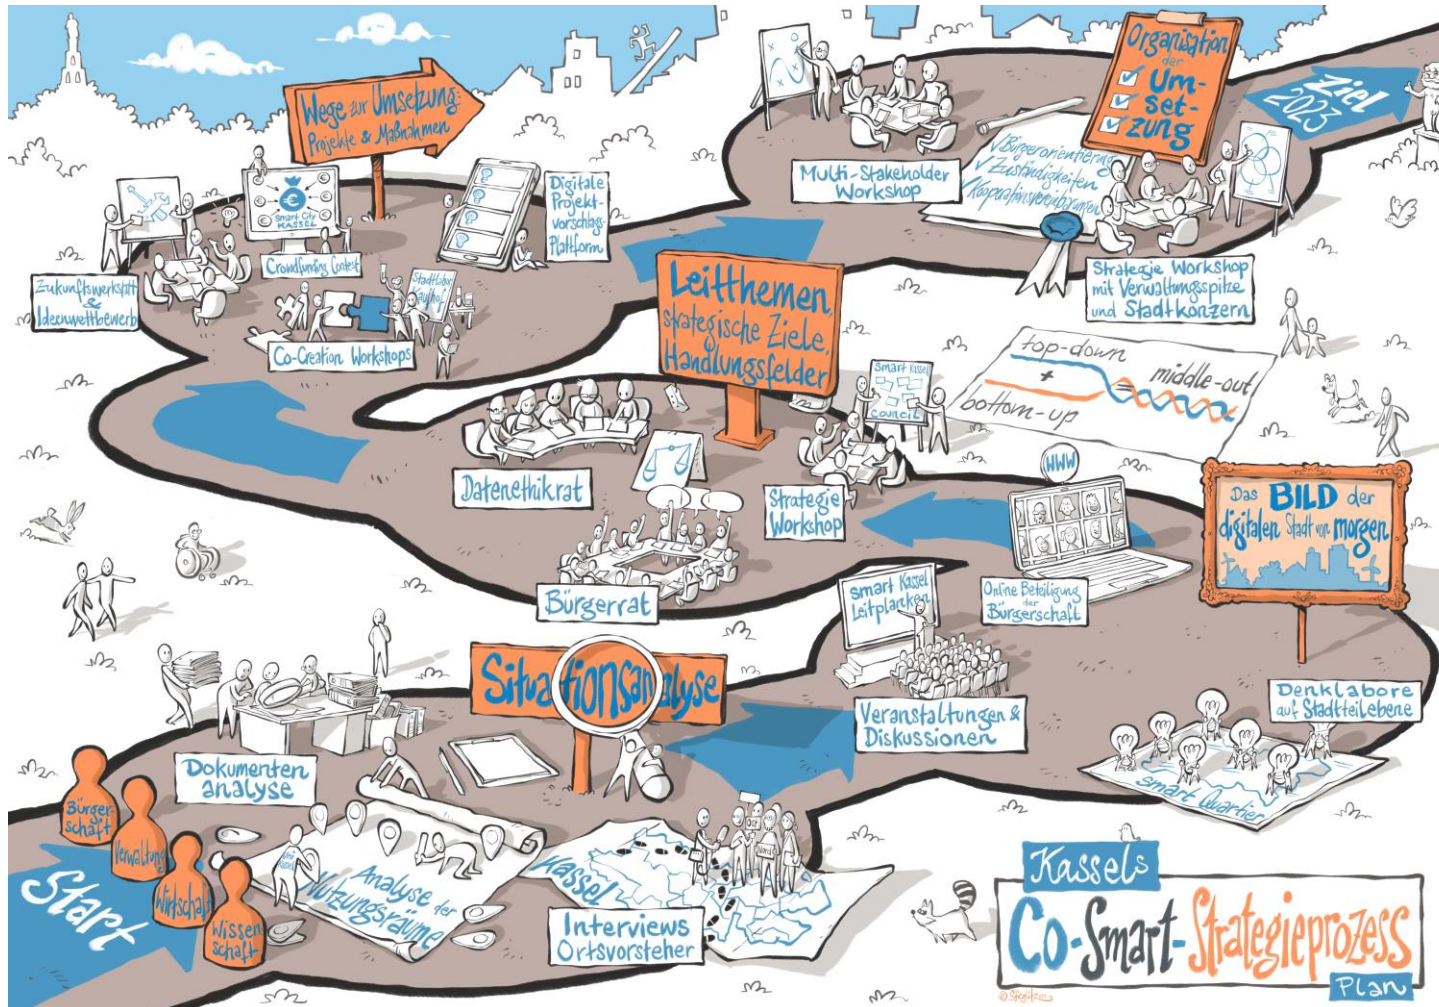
Wege zur Umsetzung: Projekte & Maßnahmen

Organisation der Umsetzung

Ziel 2023

Smart City Kassel

Digitale Projektvorschlags-Plattform

Multi-Stakeholder Workshop

✓ Bürgerorientierung
✓ Zuständigkeiten
Kooperationsvereinbarungen

Zukunftswerkstatt & Ideenwettbewerb

Crowdfunding Contest

Stadtlabor Ausflug

Co-Creation Workshops

Leitthemen, strategische Ziele, Handlungsfelder

Strategie Workshop mit Verwaltungsspitze und Stadtkonzern

Smart Kassel Council

top-down
+
bottom-up
middle-out

Datenethikrat

Strategie Workshop

www

Online Beteiligung der Bürgerschaft

Das BILD der digitalen Stadt von morgen

Bürgerrat

smart Kassel Leitplanken

Situationsanalyse

Veranstaltungen & Diskussionen

Denklabore auf Stadtteilebene

smart Quartier

Dokumenten analyse

Bürgerschaft

Verwaltung

Wirtschaft

Wissenschaft

Start

Analyse der Nutzungsräume

Kassel

Interviews Ortsvorsteher

Kassels Co-Smart-Strategieprozess Plan

© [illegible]